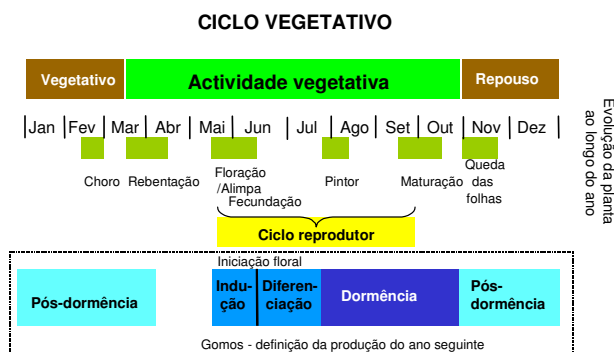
CICLO VEGETATIVO

Vegetativo | Actividade vegetativa | Repouso

Jan | Fev | Mar | Abr | Mai | Jun | Jul | Ago | Set | Out | Nov | Dez

Evolução da planta ao longo do ano

Choro  Rebentação  Floração /Alimpa  Fecundação  Pintor  Maturação  Queda das folhas

Ciclo reprodutor

Iniciação floral

Pós-dormência | Indução | Diferenciação | Dormência | Pós-dormência

Gomos - definição da produção do ano seguinte